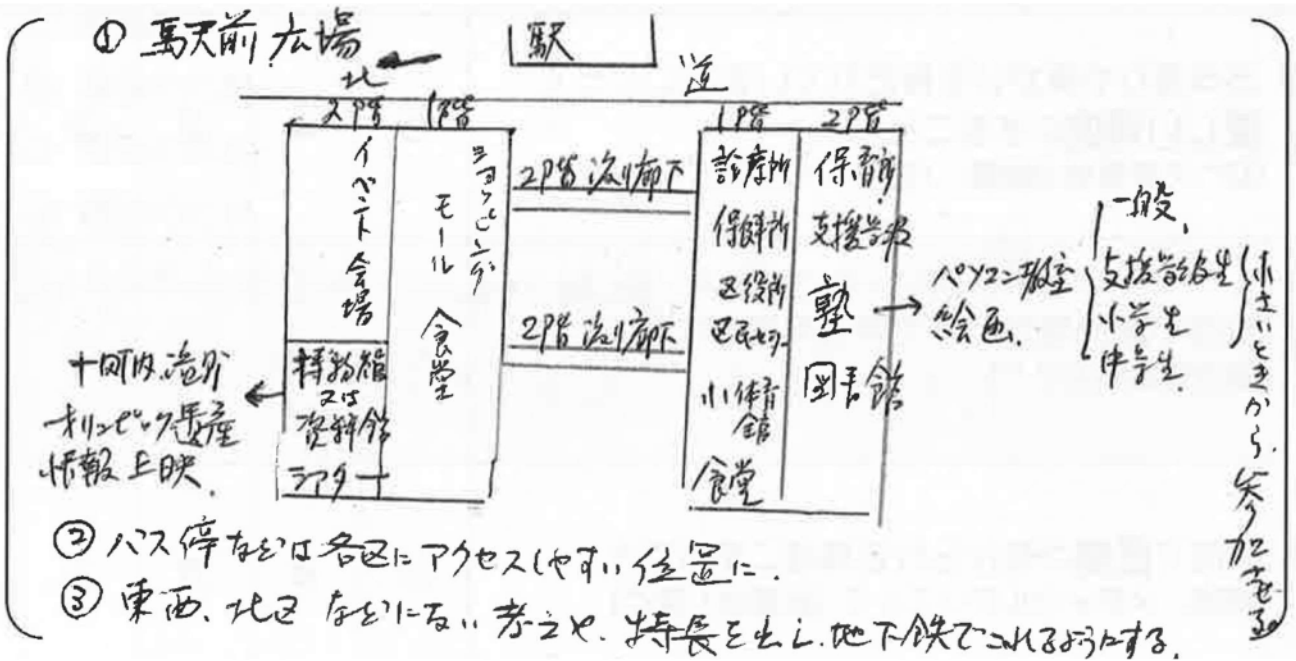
① 駅前広場

駅

北

道

2階 1階

イベント会場

ショッピングモール

食堂

博物館又は資料館

シアター

十回以上の冬季オリンピック遺産情報上映.

2階渡り廊下

2階渡り廊下

1階 2階

診療所

保健所

区役所

区民センター

小体育館

食堂

保育所

支援学校

塾

図書館

パソコン教室
絵画.

一般、
支援学校生
小学生
中学生

小さいときから参加させる

② バス停などは各区にアクセスしやすい位置に.

③ 東西、北区などにない考えや、特長を出し、地下鉄でこれるようにする.